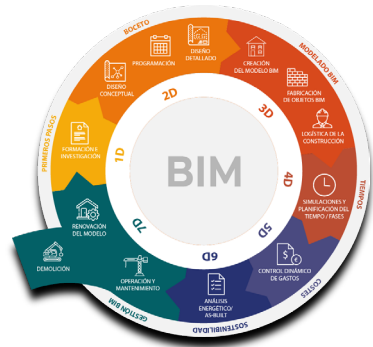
BOCETO
MODELADO BIM
TIEMPOS
COSTES
SOSTENIBILIDAD
GESTIÓN BIM
PRIMEROS PASOS

PROGRAMACIÓN
DISEÑO DETALLADO
CREACIÓN DEL MODELO BIM
FABRICACIÓN DE OBJETOS BIM
LOGÍSTICA DE LA CONSTRUCCIÓN
SIMULACIONES Y PLANIFICACIÓN DEL TIEMPO / FASES
CONTROL DINÁMICO DE GASTOS
ANÁLISIS ENERGÉTICO/ AS-BUILT
OPERACIÓN Y MANTENIMIENTO
DEMOLICIÓN
RENOVACIÓN DEL MODELO
FORMACIÓN E INVESTIGACIÓN
DISEÑO CONCEPTUAL

2D
3D
4D
5D
6D
7D
1D

BIM